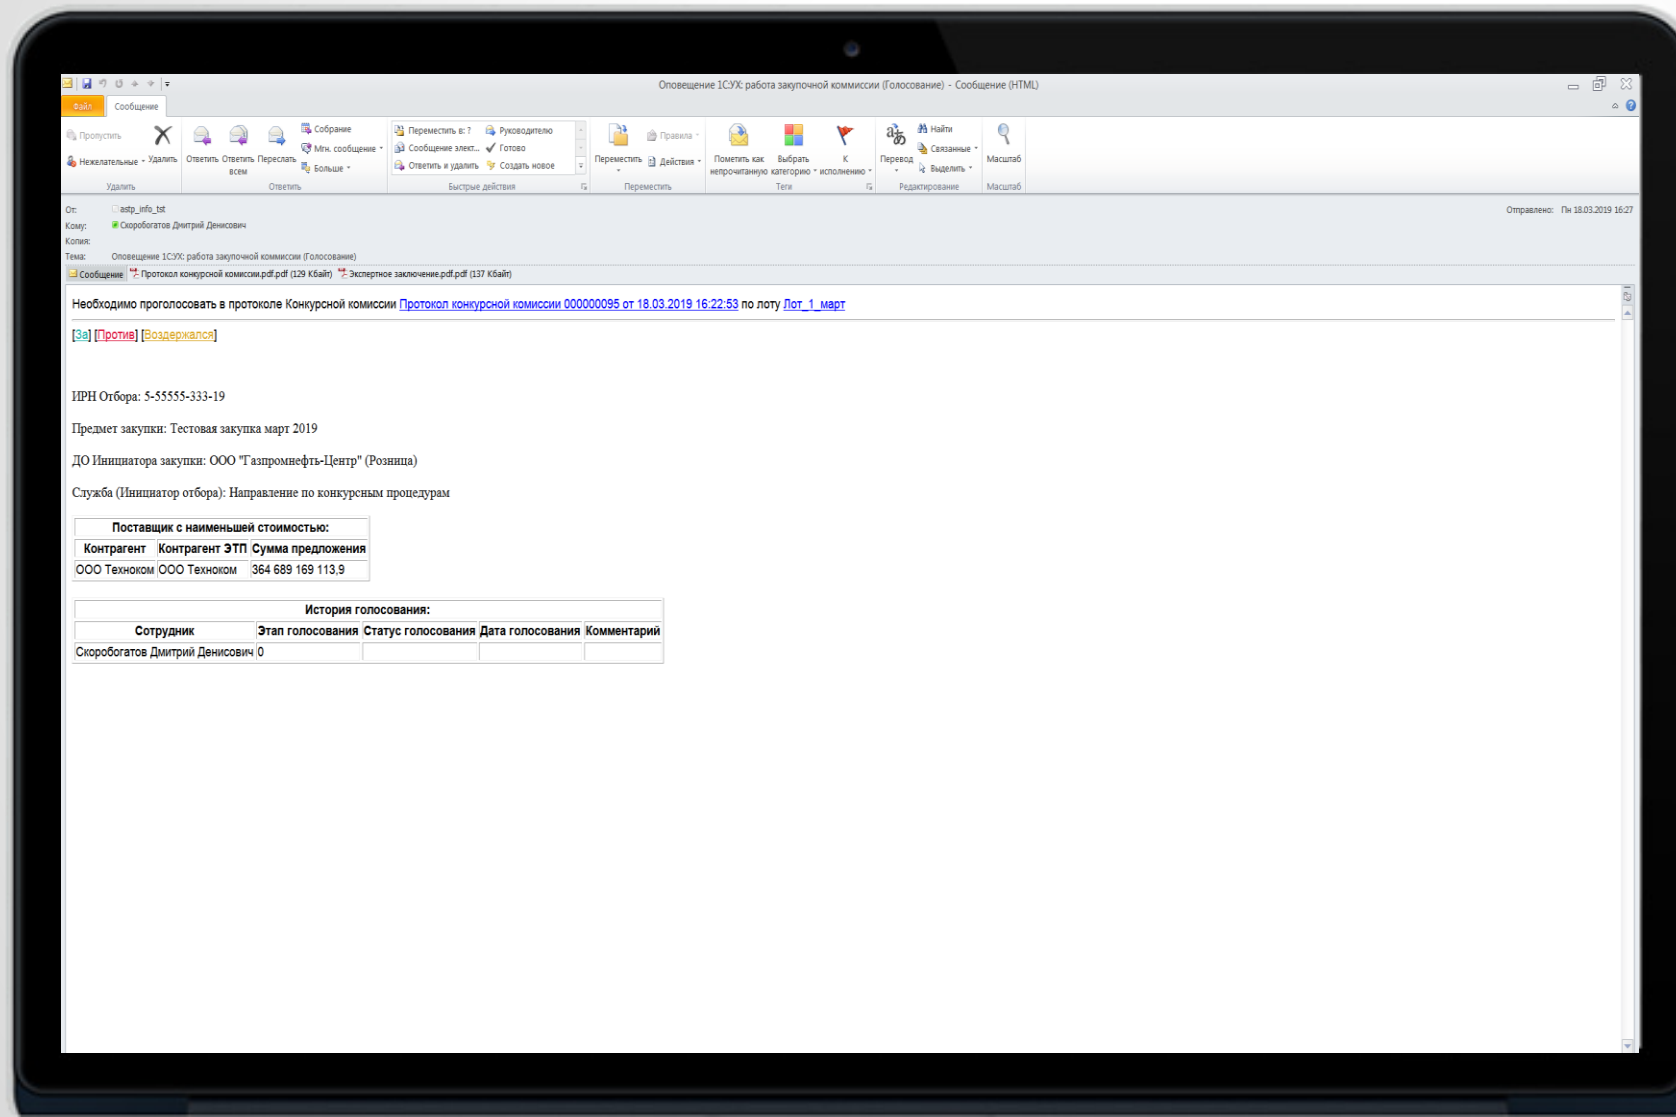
Оповещение 1СУХ: работа закупочной комиссии (Голосование) - Сообщение (HTML)

Файл Сообщение

Пропустить Удалить Нежелательные Удалить
Ответить Ответить всем Переслать Собрание Мгн. сообщение Больше Ответить
Переместить в: ? Сообщение элект... Ответить и удалить Руководителю Готово Создать новое Быстрые действия
Переместить Правила Действия Переместить
Пометить как непрочитанную Выбрать категорию К исполнению Теги
Перевод Найти Связанные Выделить Редактирование
Масштаб Масштаб

От: astp_info_tst
Кому: Скоробогатов Дмитрий Денисович
Копия:
Тема: Оповещение 1СУХ: работа закупочной комиссии (Голосование)
Отправлено: Пн 18.03.2019 16:27

Сообщение Протокол конкурсной комиссии.pdf.pdf (129 Кбайт) Экспертное заключение.pdf.pdf (137 Кбайт)

Необходимо проголосовать в протоколе Конкурсной комиссии Протокол конкурсной комиссии 000000095 от 18.03.2019 16:22:53 по лоту Лот_1_март

[За] [Против] [Воздержался]

ИРН Отбора: 5-55555-333-19

Предмет закупки: Тестовая закупка март 2019

ДО Инициатора закупки: ООО "Газпромнефть-Центр" (Розница)

Служба (Инициатор отбора): Направление по конкурсным процедурам

| Поставщик с наименьшей стоимостью: | | |
|---|---|---|
| Контрагент | Контрагент ЭТП | Сумма предложения |
| ООО Техноком | ООО Техноком | 364 689 169 113,9 |

| История голосования: | | | | |
|---|---|---|---|---|
| Сотрудник | Этап голосования | Статус голосования | Дата голосования | Комментарий |
| Скоробогатов Дмитрий Денисович | 0 | | | |